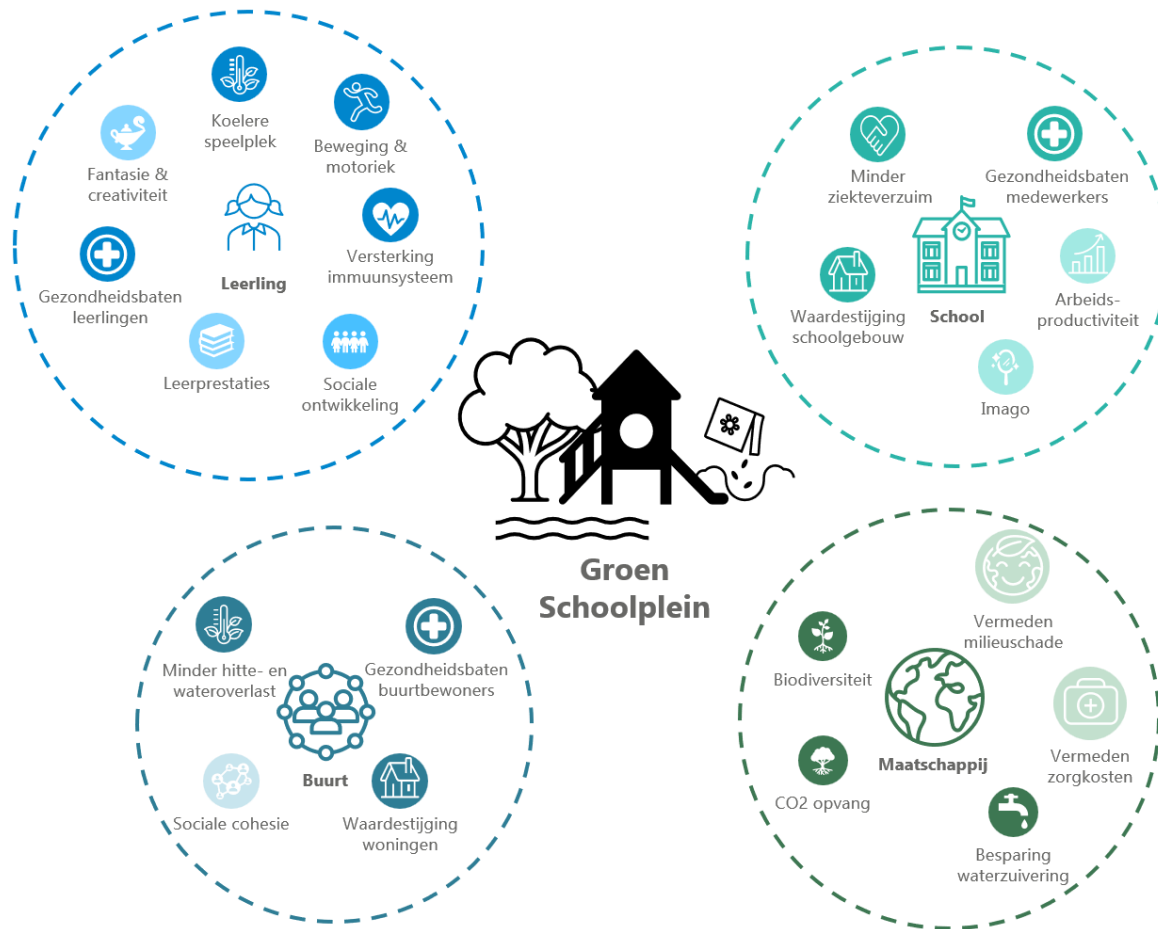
Koelere speelplek

Beweging & motoriek

Fantasie & creativiteit

Leerling

Versterking immuunsysteem

Gezondheidsbaten leerlingen

Leerprestaties

Sociale ontwikkeling

Minder ziekteverzuim

Gezondheidsbaten medewerkers

Waardestijging schoolgebouw

School

Arbeids-productiviteit

Imago

Groen Schoolplein

Minder hitte- en wateroverlast

Gezondheidsbaten buurtbewoners

Buurt

Sociale cohesie

Waardestijging woningen

Vermeden milieuschade

Biodiversiteit

Maatschappij

Vermeden zorgkosten

CO2 opvang

Besparing waterzuivering